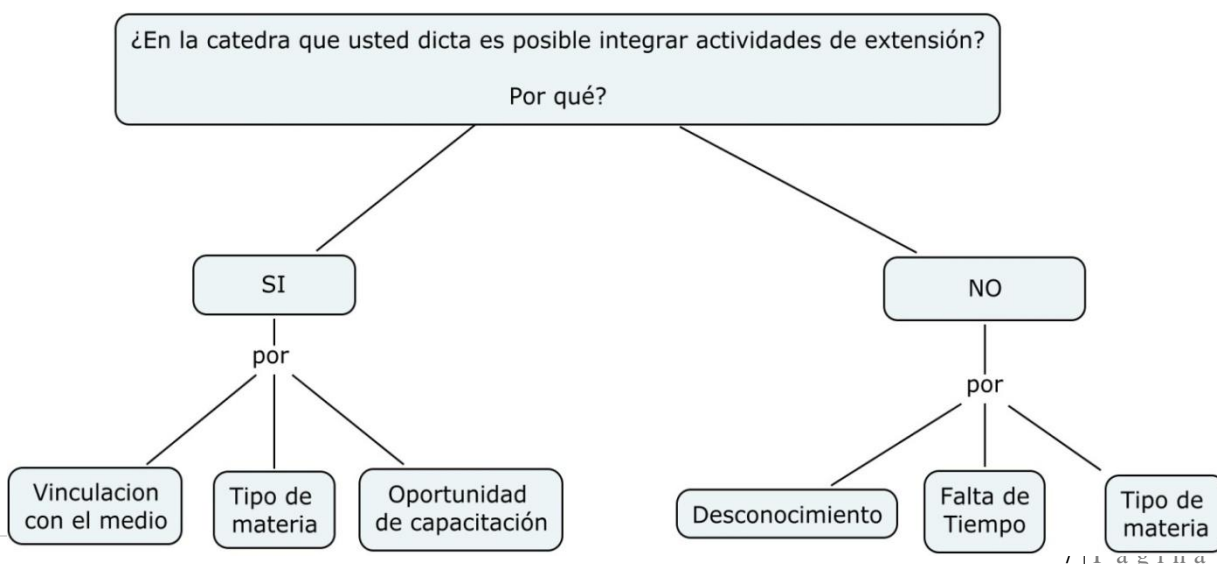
¿En la catedra que usted dicta es posible integrar actividades de extensión?

Por qué?

SI

por

Vinculacion con el medio

Tipo de materia

Oportunidad de capacitación

NO

por

Desconocimiento

Falta de Tiempo

Tipo de materia

7 | P a g i n a